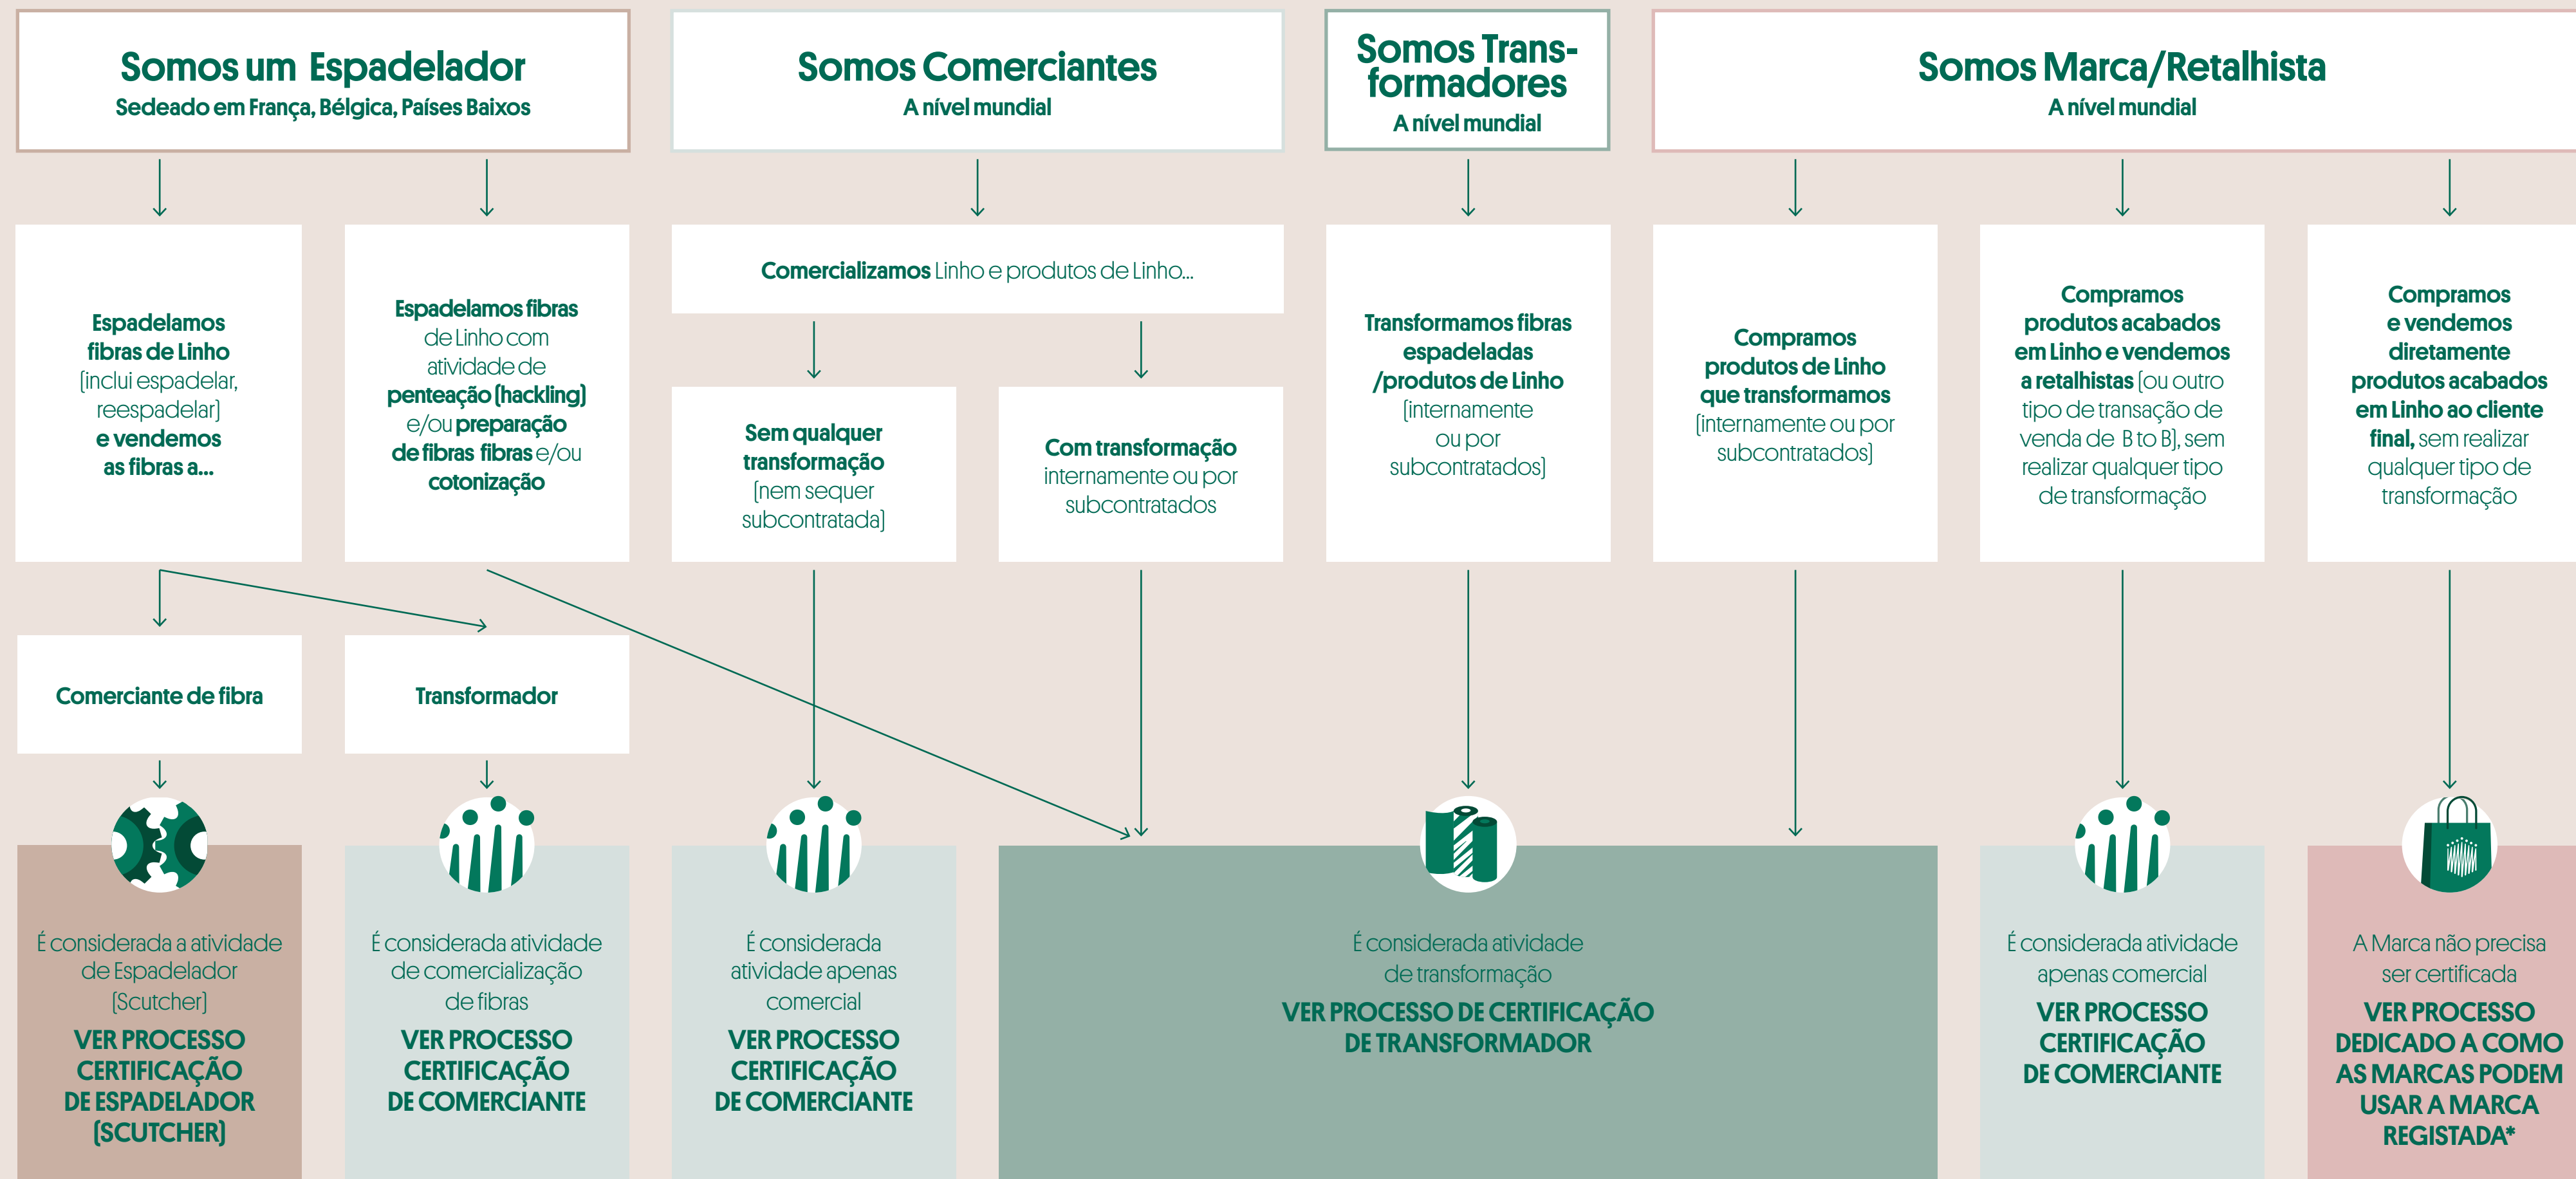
Somos um Espadelador
Sedeado em França, Bélgica, Países Baixos

Somos Comerciantes
A nível mundial

Somos Transformadores
A nível mundial

Somos Marca/Retalhista
A nível mundial

Espadelamos fibras de Linho (inclui espadelar, reespadelar) e vendemos as fibras a...

Espadelamos fibras de Linho com atividade de penteação (hackling) e/ou preparação de fibras fibras e/ou cotonização

Comercializamos Linho e produtos de Linho...

Sem qualquer transformação (nem sequer subcontratada)

Com transformação internamente ou por subcontratados

Transformamos fibras espadeladas /produtos de Linho (internamente ou por subcontratados)

Compramos produtos de Linho que transformamos (internamente ou por subcontratados)

Compramos produtos acabados em Linho e vendemos a retalhistas (ou outro tipo de transação de venda de B to B), sem realizar qualquer tipo de transformação

Compramos e vendemos diretamente produtos acabados em Linho ao cliente final, sem realizar qualquer tipo de transformação

Comerciante de fibra

Transformador

É considerada a atividade de Espadelador (Scutcher)
VER PROCESSO CERTIFICAÇÃO DE ESPADELADOR (SCUTCHER)

É considerada atividade de comercialização de fibras
VER PROCESSO CERTIFICAÇÃO DE COMERCIANTE

É considerada atividade apenas comercial
VER PROCESSO CERTIFICAÇÃO DE COMERCIANTE

É considerada atividade de transformação
VER PROCESSO DE CERTIFICAÇÃO DE TRANSFORMADOR

É considerada atividade apenas comercial
VER PROCESSO CERTIFICAÇÃO DE COMERCIANTE

A Marca não precisa ser certificada
VER PROCESSO DEDICADO A COMO AS MARCAS PODEM USAR A MARCA REGISTADA*